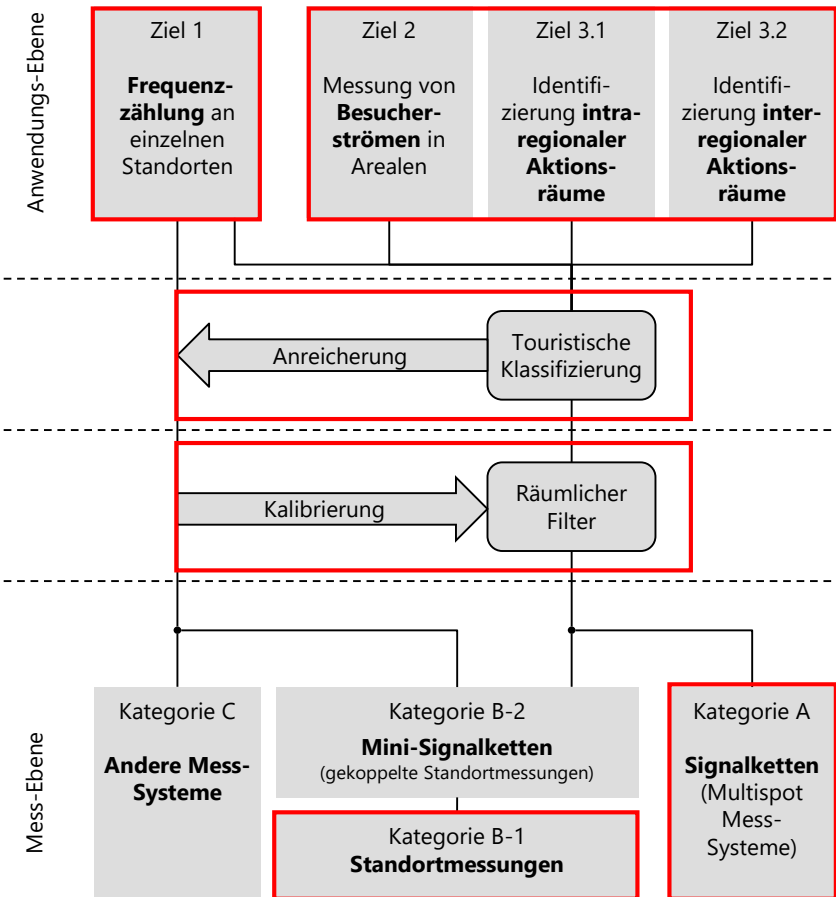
Anwendungs-Ebene

Ziel 1

**Frequenzzählung** an einzelnen Standorten

Ziel 2

Messung von **Besucherströmen** in Arealen

Ziel 3.1

Identifizierung **intraregionaler Aktionsräume**

Ziel 3.2

Identifizierung **interregionaler Aktionsräume**

Anreicherung

Touristische Klassifizierung

Kalibrierung

Räumlicher Filter

Mess-Ebene

Kategorie C

**Andere Mess-Systeme**

Kategorie B-2

**Mini-Signalketten**
(gekoppelte Standortmessungen)

Kategorie B-1
**Standortmessungen**

Kategorie A

**Signalketten**
(Multispot Mess-Systeme)